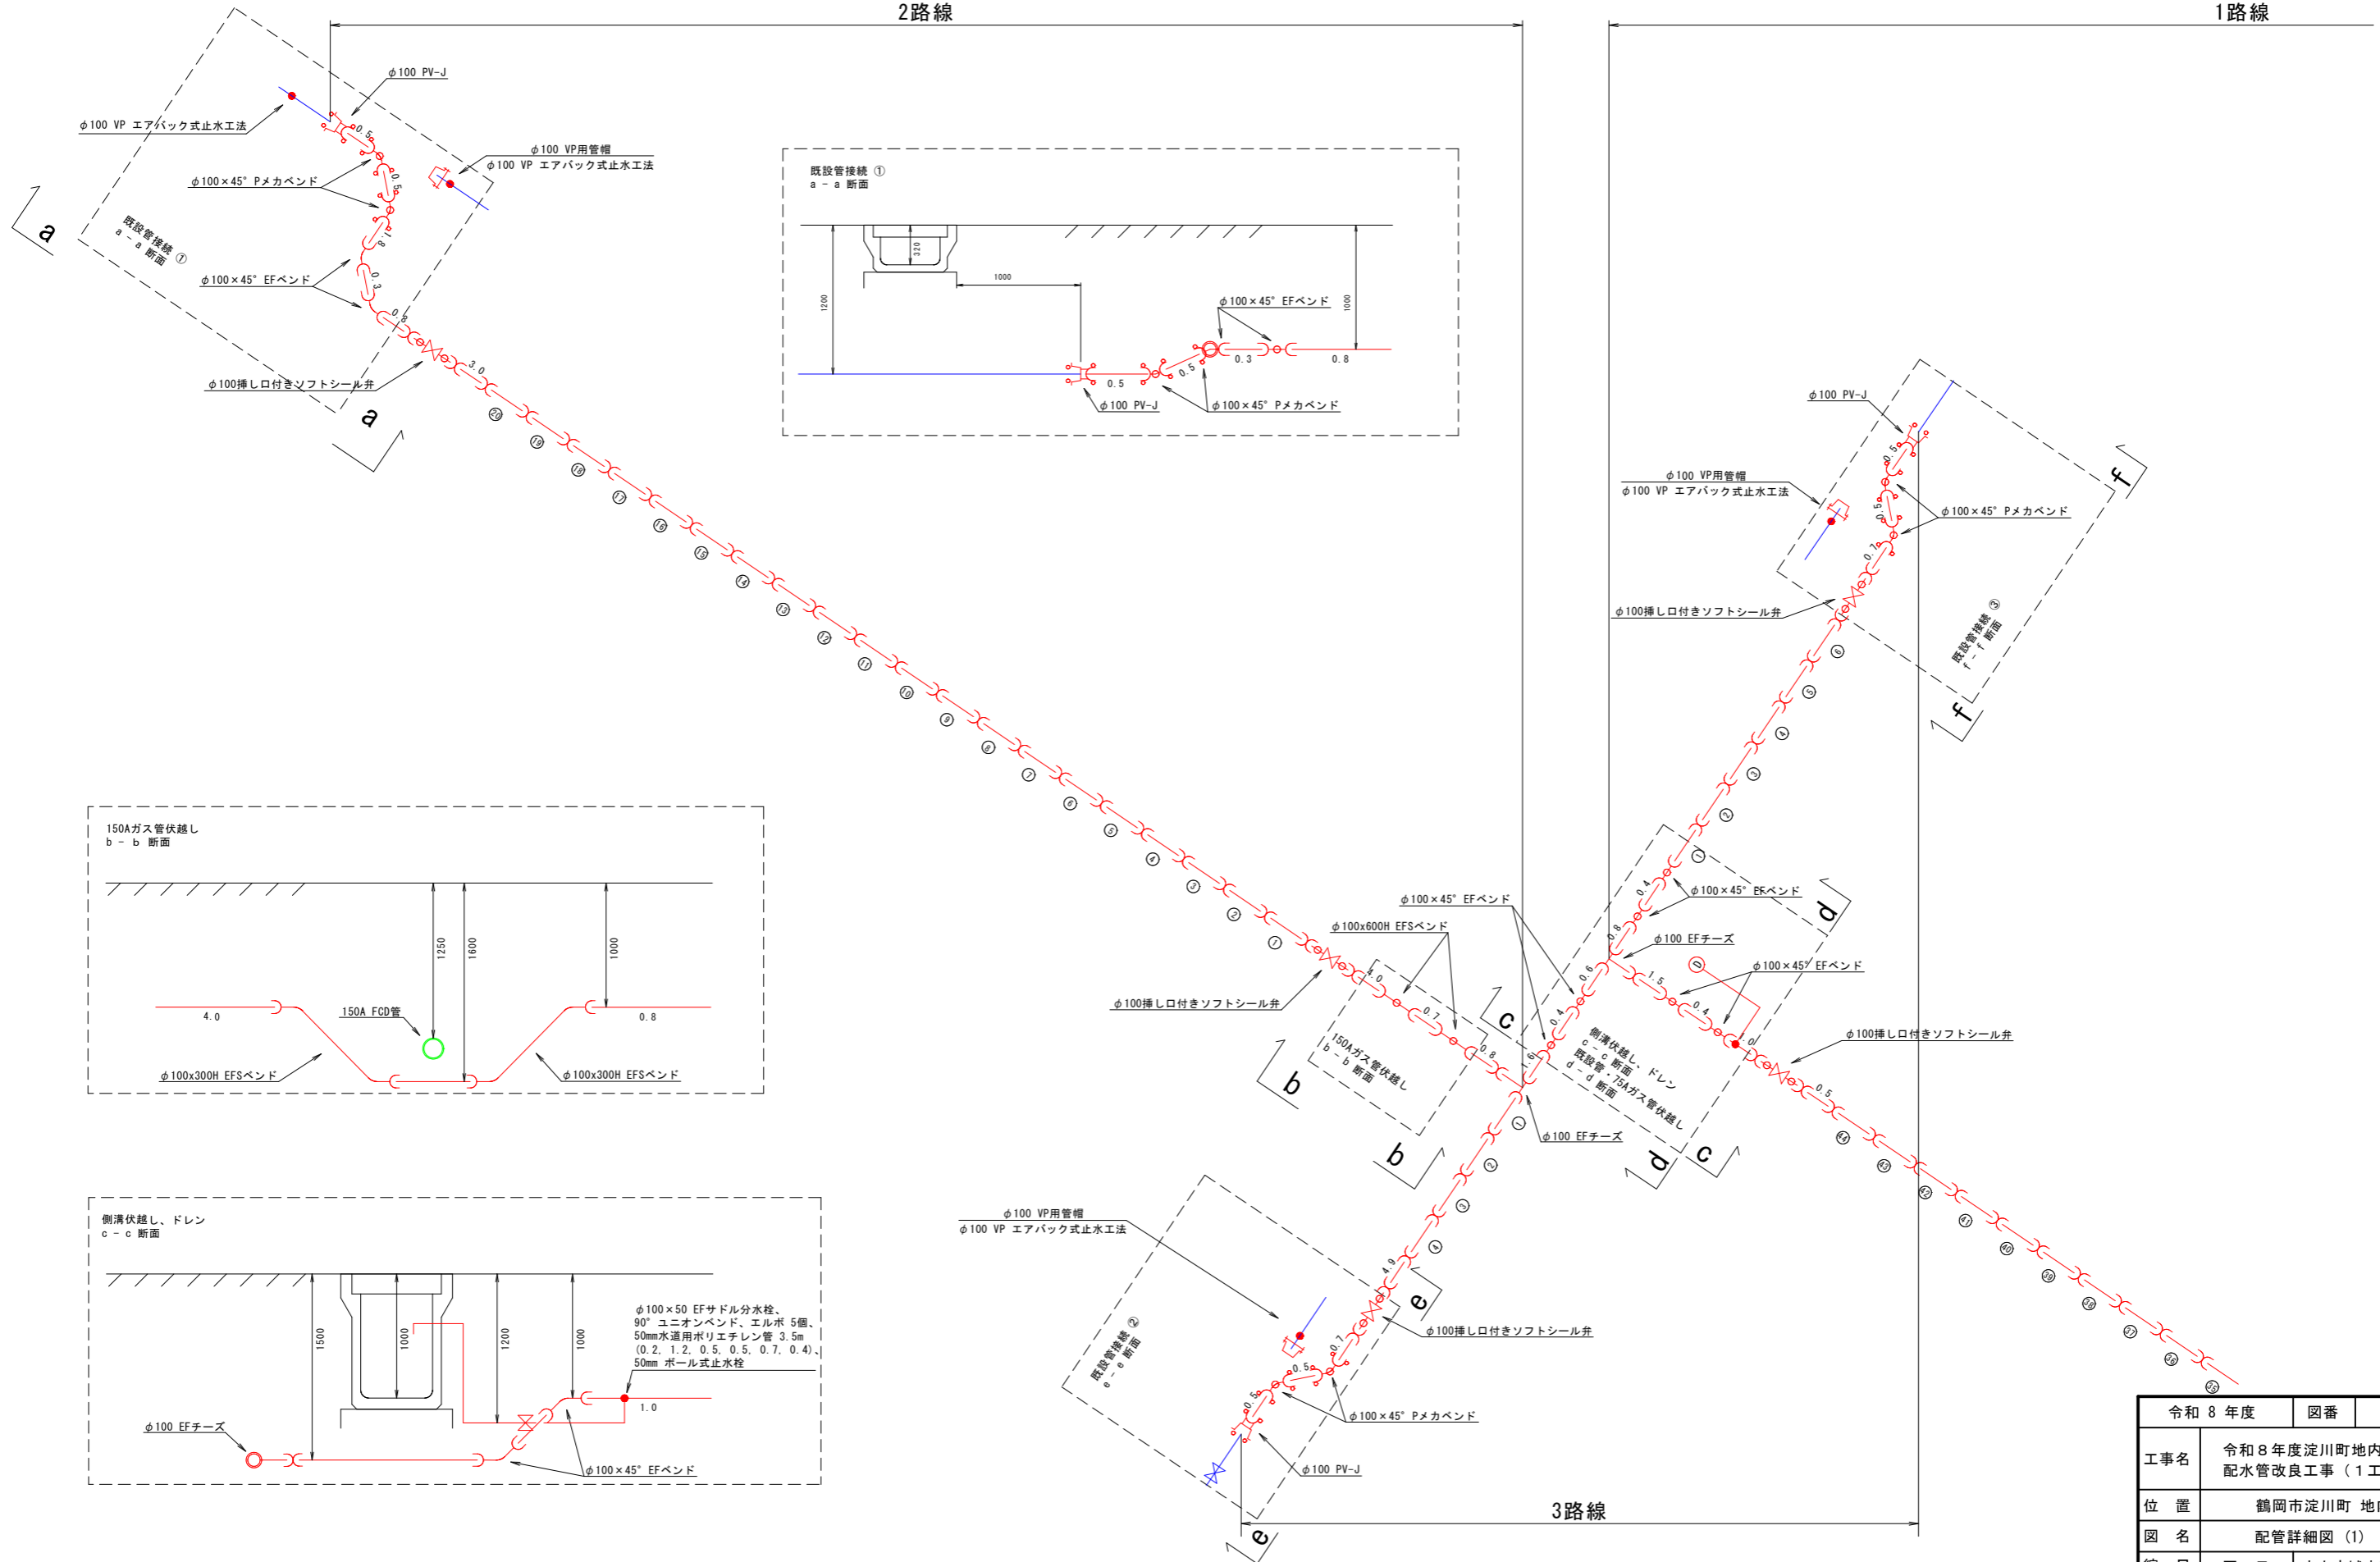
2路線

1路線

φ100 PV-J

φ100 VP エアパック式止水工法

φ100 VP用管帽
φ100 VP エアパック式止水工法

φ100×45° Pメカベンド

φ100×45° EFベンド

φ100挿し口付きソフトシール弁

既設管接続 ①
a – a 断面

a

a

0.5
0.5
0.8
0.3
0.8
3.0

⑳ ⑲ ⑱ ⑰ ⑯ ⑮ ⑭ ⑬ ⑫ ⑪ ⑩ ⑨ ⑧ ⑦ ⑥ ⑤ ④ ③ ② ①

既設管接続 ①
a – a 断面

320
1000
1200
1000

φ100×45° EFベンド

0.5
0.5
0.3
0.8

φ100 PV-J

φ100×45° Pメカベンド

φ100 PV-J

φ100 VP用管帽
φ100 VP エアパック式止水工法

φ100×45° Pメカベンド

φ100挿し口付きソフトシール弁

既設管接続 ③
f – f 断面

f

f

0.5
0.5
0.7

⑥ ⑤ ④ ③ ② ①

150Aガス管伏越し
b – b 断面

1250
1600
1000

4.0
0.8

150A FCD管

φ100x300H EFSベンド

φ100x300H EFSベンド

φ100×45° EFベンド

φ100x600H EFSベンド

φ100挿し口付きソフトシール弁

φ100×45° EFベンド

φ100 EFチーズ

φ100×45° EFベンド

φ100挿し口付きソフトシール弁

4.0
0.7
0.8
0.4
0.8
0.6
0.4
0.6
1.5
0.4
0.5

150Aガス管伏越し
b – b 断面

側溝伏越し、ドレン
c – c 断面
既設管・75Aガス管伏越し
d – d 断面

b

b

c

c

d

d

φ100 EFチーズ

① ② ③ ④

㊹ ㊸ ㊷ ㊶ ㊵ ㊴ ㊳ ㊲ ㊱ ㉟

側溝伏越し、ドレン
c – c 断面

1500
1000
1200
1000

φ100×50 EFサドル分水栓、
90° ユニオンベンド、エルボ 5個、
50mm水道用ポリエチレン管 3.5m
(0.2, 1.2, 0.5, 0.5, 0.7, 0.4)、
50mm ボール式止水栓

1.0

φ100 EFチーズ

φ100×45° EFベンド

φ100 VP用管帽
φ100 VP エアパック式止水工法

φ100挿し口付きソフトシール弁

φ100×45° Pメカベンド

φ100 PV-J

既設管接続 ②
e – e 断面

4.9
0.7
0.5
0.5

e

e

3路線

| 令和 8 年度 | 図番 |
|---|---|
| 工事名 | 令和８年度淀川町地内 配水管改良工事（１工 |
| 位 置 | 鶴岡市淀川町 地 |
| 図 名 | 配管詳細図 (1) |